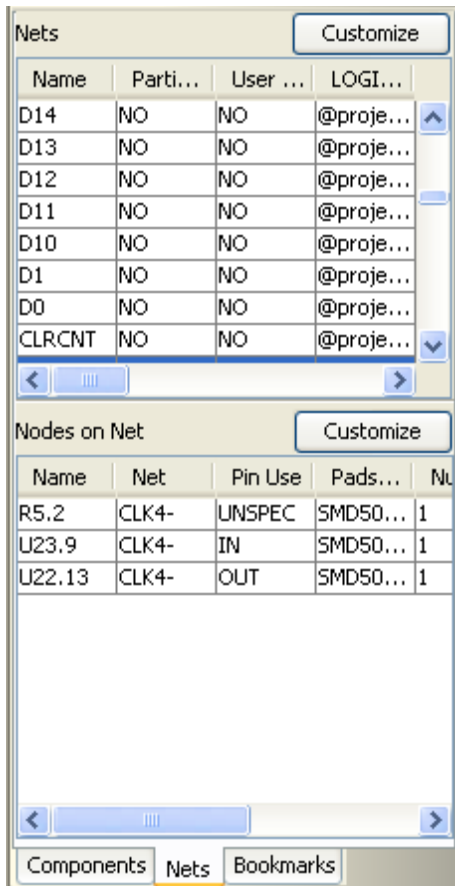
Nets
Customize

| Name | Parti... | User ... | LOGI... |
|---|---|---|---|
| D14 | NO | NO | @proje... |
| D13 | NO | NO | @proje... |
| D12 | NO | NO | @proje... |
| D11 | NO | NO | @proje... |
| D10 | NO | NO | @proje... |
| D1 | NO | NO | @proje... |
| D0 | NO | NO | @proje... |
| CLRCNT | NO | NO | @proje... |

Nodes on Net
Customize

| Name | Net | Pin Use | Pads... | Nu |
|---|---|---|---|---|
| R5.2 | CLK4- | UNSPEC | SMD50... | 1 |
| U23.9 | CLK4- | IN | SMD50... | 1 |
| U22.13 | CLK4- | OUT | SMD50... | 1 |

Components | Nets | Bookmarks